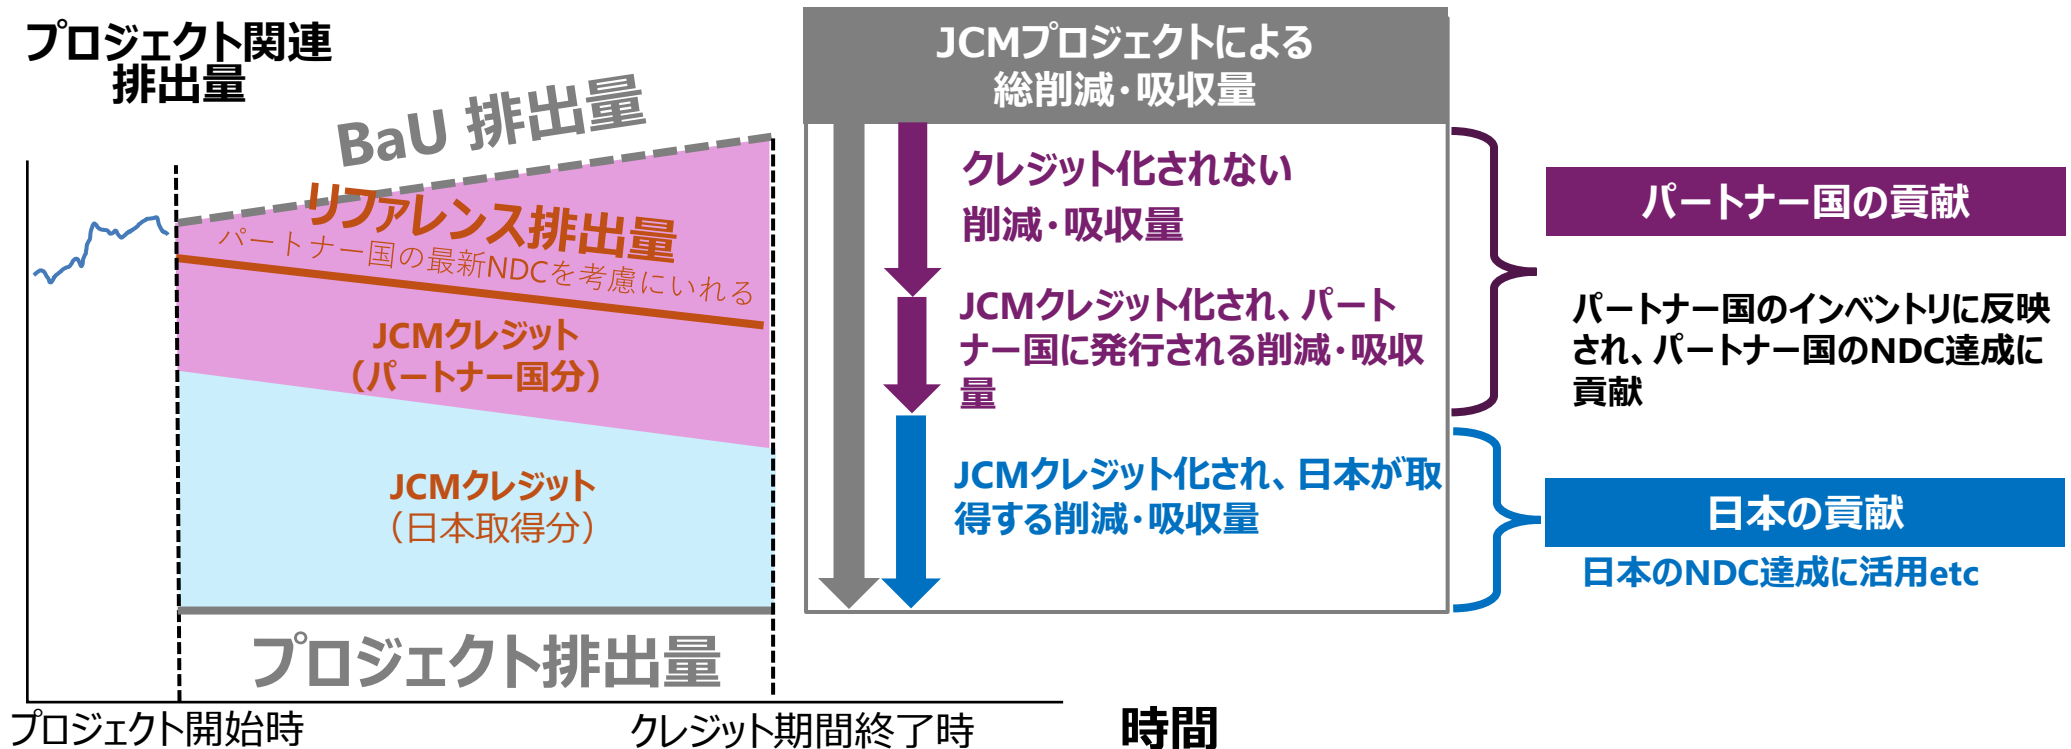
プロジェクト関連
排出量

BaU 排出量

リファレンス排出量
パートナー国の最新NDCを考慮にいれる

JCMクレジット
（パートナー国分）

JCMクレジット
（日本取得分）

プロジェクト排出量

プロジェクト開始時

クレジット期間終了時

時間

JCMプロジェクトによる
総削減・吸収量

クレジット化されない
削減・吸収量

JCMクレジット化され、パートナー国に発行される削減・吸収量

JCMクレジット化され、日本が取得する削減・吸収量

パートナー国の貢献

パートナー国のインベントリに反映され、パートナー国のNDC達成に貢献

日本の貢献

日本のNDC達成に活用etc